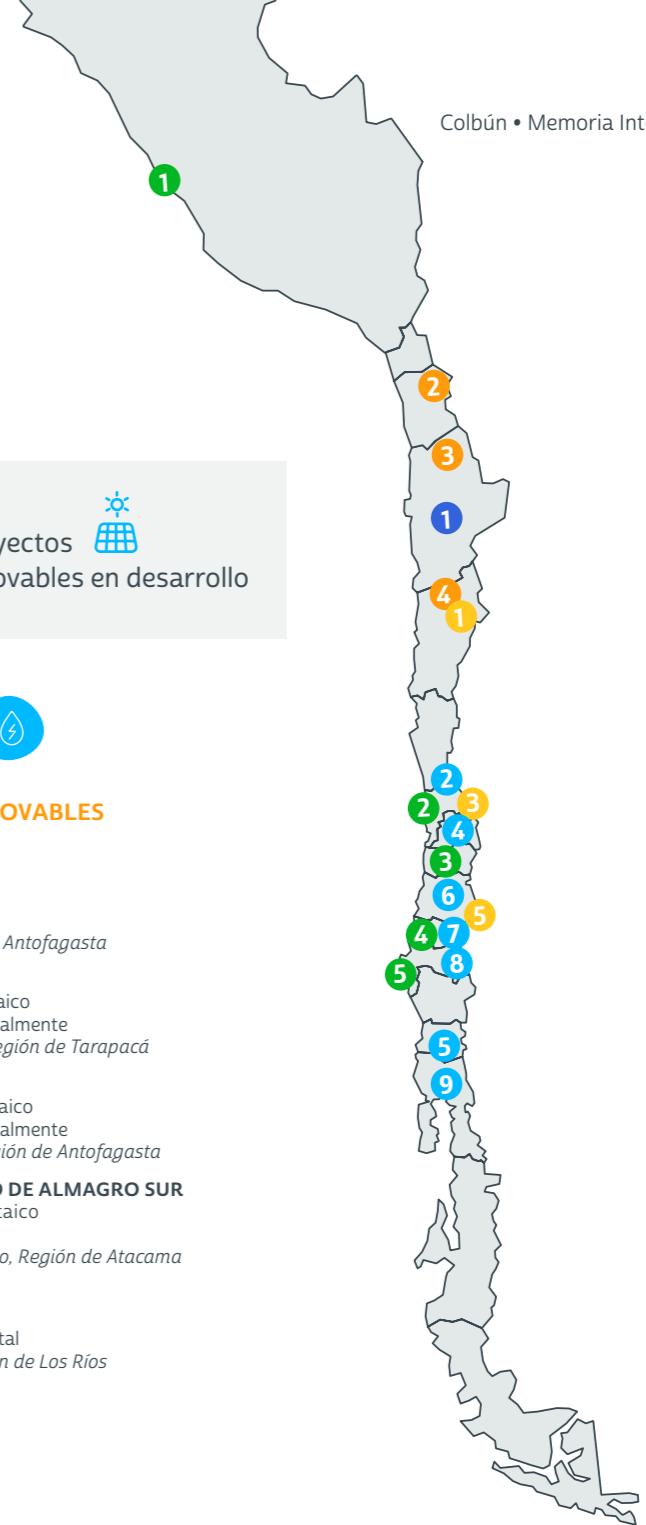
Colbún • Memoria Int

1

2

3

yectos
ovables en desarrollo

1

4
1

OVABLES

Antofagasta

aico
almente
egión de Tarapacá

aico
almente
ión de Antofagasta

O DE ALMAGRO SUR
taico

o, Región de Atacama

tal
n de Los Ríos

2
2 3
4
3
6
5
4 7
8
5
5
9